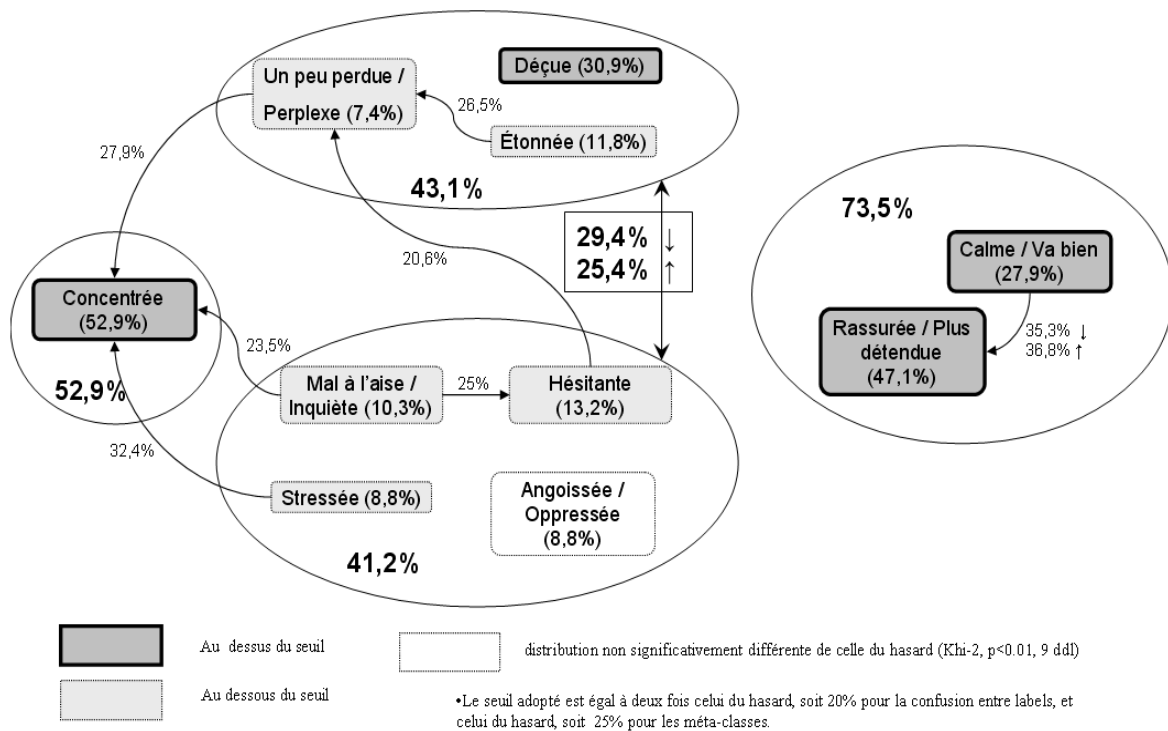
Un peu perdue / Perplexe (7,4%)

Déçue (30,9%)

26,5%

Étonnée (11,8%)

27,9%

43,1%

73,5%

29,4% ↓
25,4% ↑

20,6%

Calme / Va bien (27,9%)

Concentrée (52,9%)

Rassurée / Plus détendue (47,1%)

35,3% ↓
36,8% ↑

23,5%

52,9%

Mal à l'aise / Inquiète (10,3%)

25%

Hésitante (13,2%)

32,4%

Stressée (8,8%)

Angoissée / Oppressée (8,8%)

41,2%

Au dessus du seuil

distribution non significativement différente de celle du hasard (Khi-2, p<0.01, 9 ddl)

Au dessous du seuil

•Le seuil adopté est égal à deux fois celui du hasard, soit 20% pour la confusion entre labels, et celui du hasard, soit 25% pour les méta-classes.